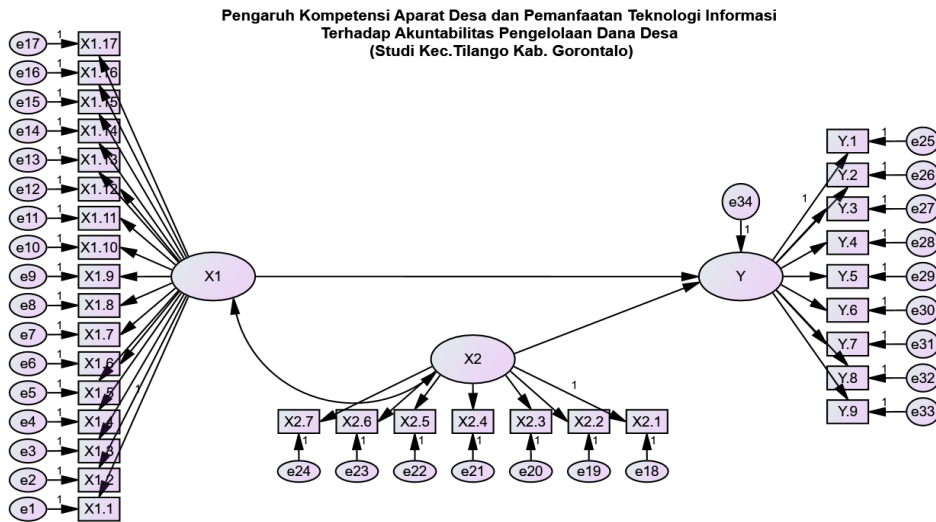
Pengaruh Kompetensi Aparat Desa dan Pemanfaatan Teknologi Informasi
Terhadap Akuntabilitas Pengelolaan Dana Desa
(Studi Kec.Tilango Kab. Gorontalo)

e17 1 X1.17
e16 1 X1.16
e15 1 X1.15
e14 1 X1.14
e13 1 X1.13
e12 1 X1.12
e11 1 X1.11
e10 1 X1.10
e9 1 X1.9
e8 1 X1.8
e7 1 X1.7
e6 1 X1.6
e5 1 X1.5
e4 1 X1.4
e3 1 X1.3
e2 1 X1.2
e1 1 X1.1

X1

1

X2

1

X2.7 X2.6 X2.5 X2.4 X2.3 X2.2 X2.1
1 1 1 1 1 1 1
e24 e23 e22 e21 e20 e19 e18

e34
1

Y

1

Y.1 1 e25
Y.2 1 e26
Y.3 1 e27
Y.4 1 e28
Y.5 1 e29
Y.6 1 e30
Y.7 1 e31
Y.8 1 e32
Y.9 1 e33